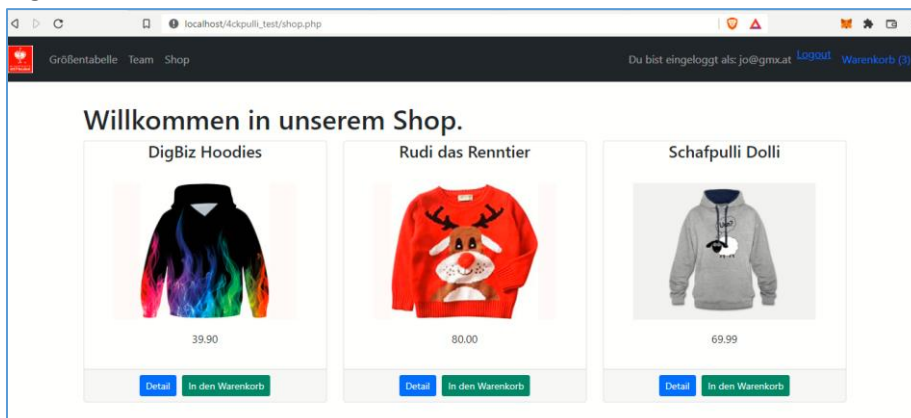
localhost/4ckpulli_test/shop.php

Größentabelle Team Shop

Du bist eingeloggt als: jo@gmx.at Logout Warenkorb (3)

Willkommen in unserem Shop.

DigBiz Hoodies

39.90

Detail In den Warenkorb

Rudi das Renntier

80.00

Detail In den Warenkorb

Schafpulli Dolli

69.99

Detail In den Warenkorb